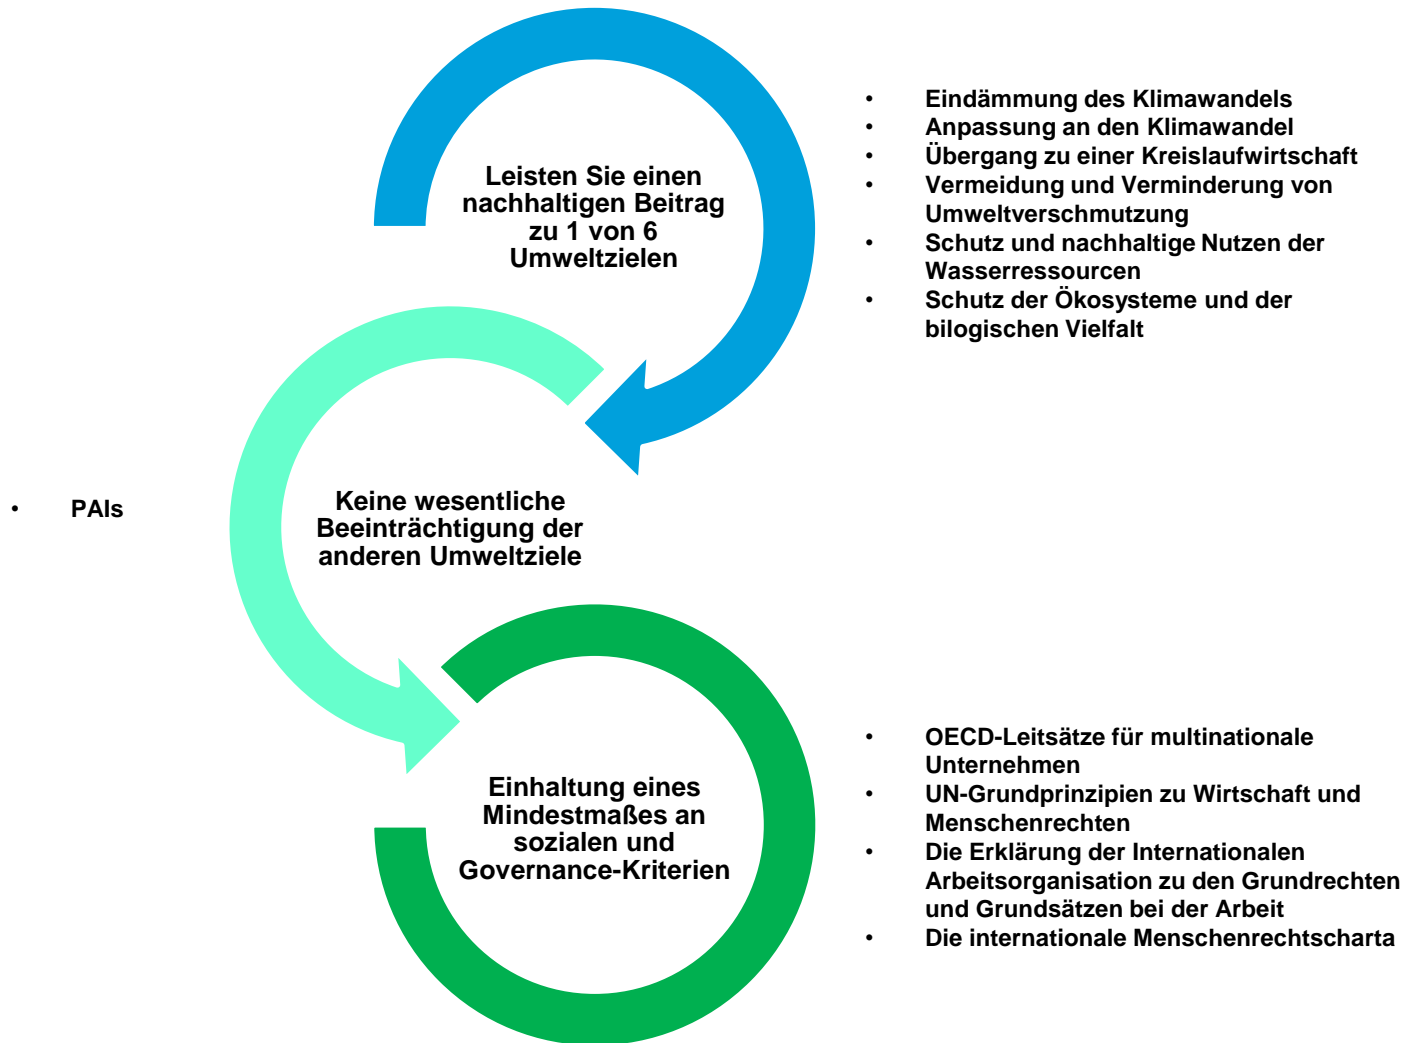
Leisten Sie einen nachhaltigen Beitrag zu 1 von 6 Umweltzielen

- Eindämmung des Klimawandels
- Anpassung an den Klimawandel
- Übergang zu einer Kreislaufwirtschaft
- Vermeidung und Verminderung von Umweltverschmutzung
- Schutz und nachhaltige Nutzen der Wasserressourcen
- Schutz der Ökosysteme und der bilogischen Vielfalt

- PAIs

Keine wesentliche Beeinträchtigung der anderen Umweltziele

Einhaltung eines Mindestmaßes an sozialen und Governance-Kriterien

- OECD-Leitsätze für multinationale Unternehmen
- UN-Grundprinzipien zu Wirtschaft und Menschenrechten
- Die Erklärung der Internationalen Arbeitsorganisation zu den Grundrechten und Grundsätzen bei der Arbeit
- Die internationale Menschenrechtscharta